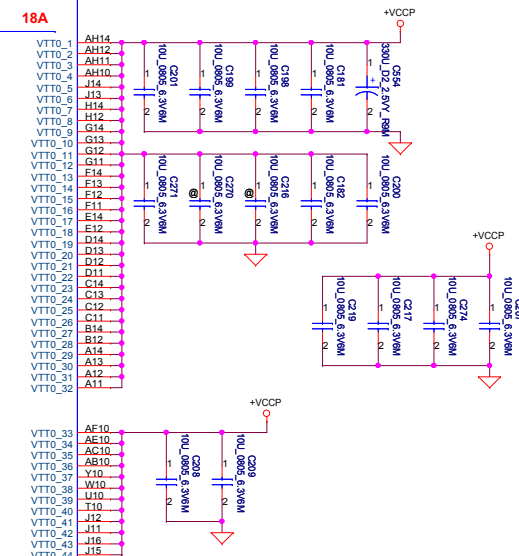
18A

+VCCP

VTT0_1 AH14
VTT0_2 AH12
VTT0_3 AH11
VTT0_4 AH10
VTT0_5 J14
VTT0_6 J13
VTT0_7 H14
VTT0_8 H12
VTT0_9 G14
VTT0_10 G13
VTT0_11 G12
VTT0_12 G11
VTT0_13 F14
VTT0_14 F13
VTT0_15 F12
VTT0_16 F11
VTT0_17 E14
VTT0_18 E12
VTT0_19 D14
VTT0_20 D13
VTT0_21 D12
VTT0_22 D11
VTT0_23 C14
VTT0_24 C13
VTT0_25 C12
VTT0_26 C11
VTT0_27 B14
VTT0_28 B12
VTT0_29 A14
VTT0_30 A13
VTT0_31 A12
VTT0_32 A11

C201 10U_0805_6.3V6M 1 2
C199 10U_0805_6.3V6M 1 2
C198 10U_0805_6.3V6M 1 2
C181 10U_0805_6.3V6M 1 2
C554 330U_D2_2.5VY_R9M 1 2 +

C271 10U_0805_6.3V6M 1 2
@ C270 10U_0805_6.3V6M 1 2
@ C216 10U_0805_6.3V6M 1 2
C182 10U_0805_6.3V6M 1 2
C200 10U_0805_6.3V6M 1 2

+VCCP

C219 10U_0805_6.3V6M 1 2
C217 10U_0805_6.3V6M 1 2
C274 10U_0805_6.3V6M 1 2
C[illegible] 10U_0805_6.3V6M 1 2

+VCCP

VTT0_33 AF10
VTT0_34 AE10
VTT0_35 AC10
VTT0_36 AB10
VTT0_37 Y10
VTT0_38 W10
VTT0_39 U10
VTT0_40 T10
VTT0_41 J12
VTT0_42 J11
VTT0_43 J16
VTT0_44 J15

C208 10U_0805_6.3V6M 1 2
C209 10U_0805_6.3V6M 1 2